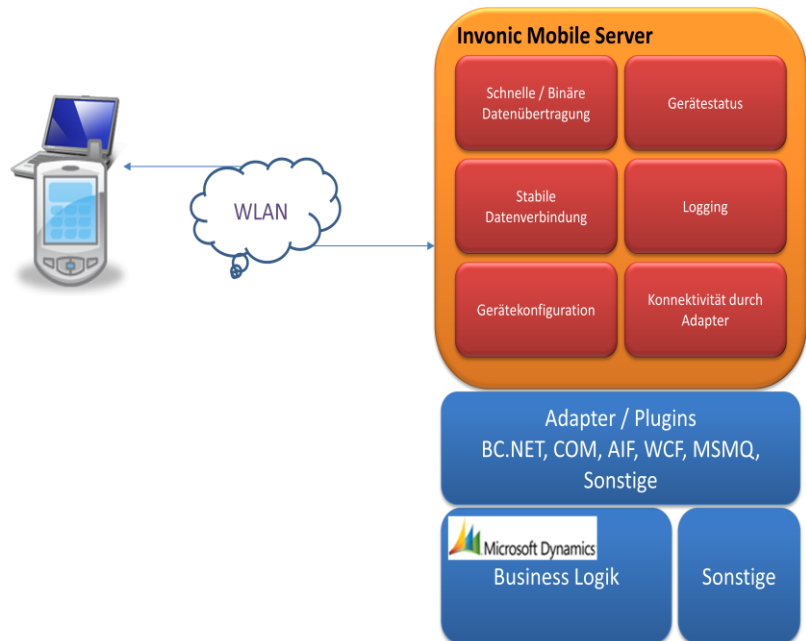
WLAN

Invonic Mobile Server

Schnelle / Binäre Datenübertragung

Gerätestatus

Stabile Datenverbindung

Logging

Gerätekonfiguration

Konnektivität durch Adapter

Adapter / Plugins
BC.NET, COM, AIF, WCF, MSMQ, Sonstige

Microsoft Dynamics
Business Logik

Sonstige